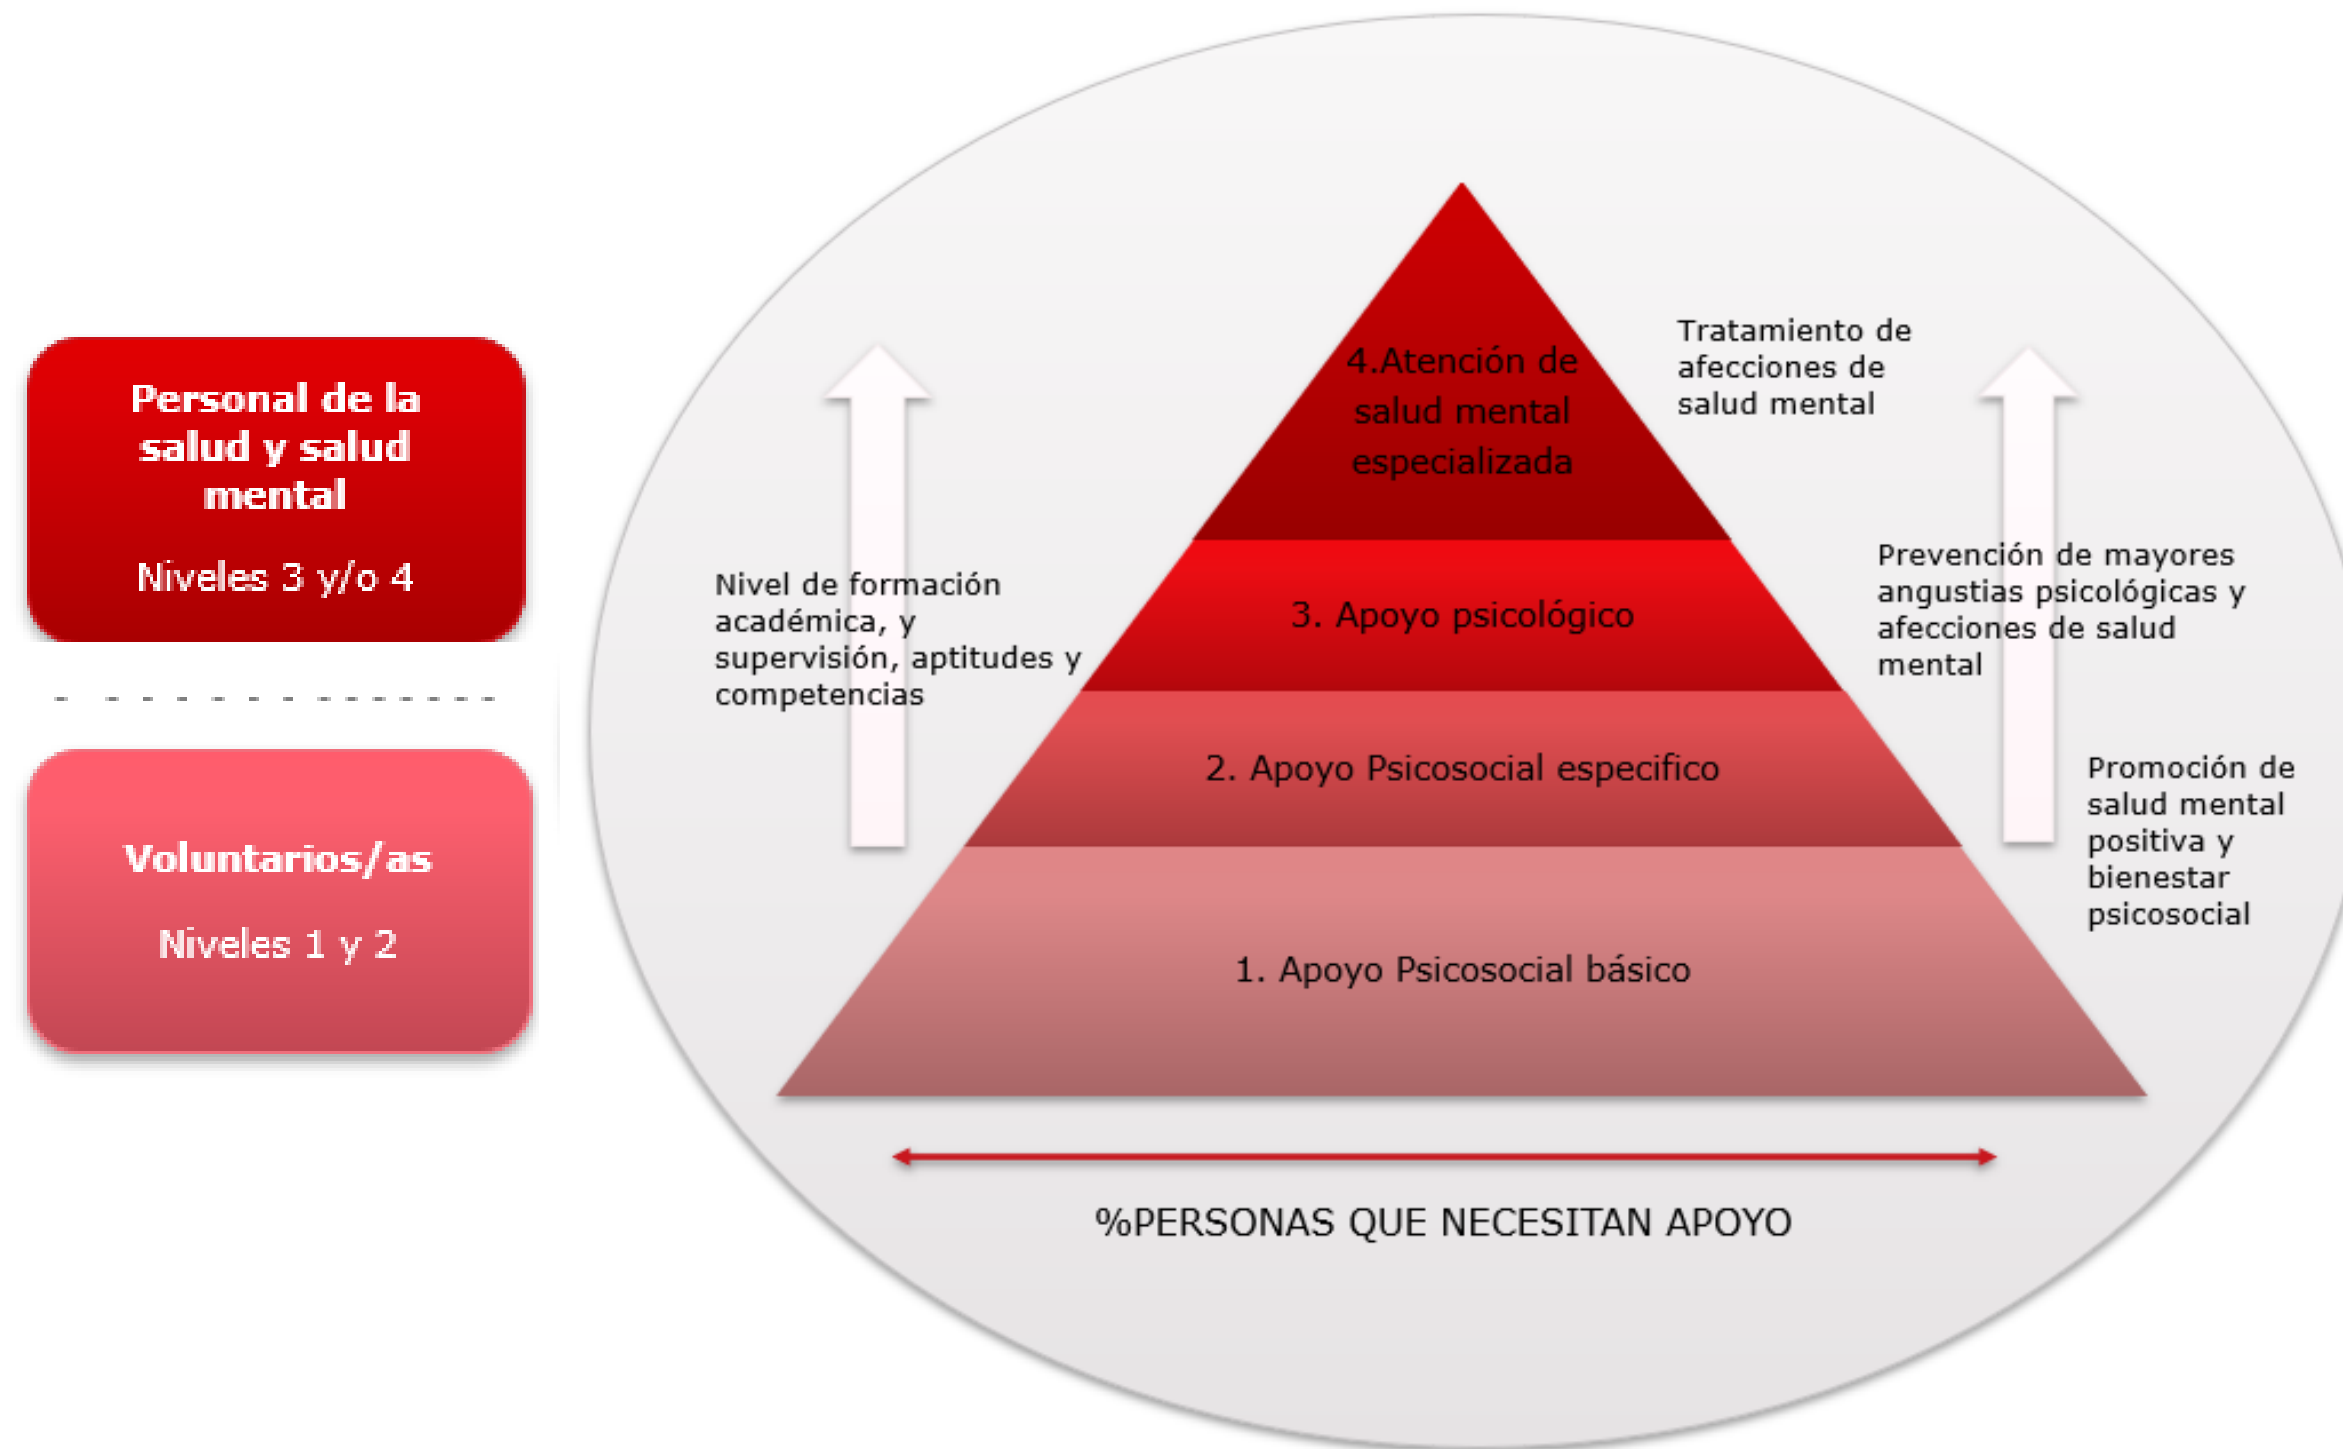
Personal de la salud y salud mental

Niveles 3 y/o 4

Voluntarios/as

Niveles 1 y 2

Nivel de formación académica, y supervisión, aptitudes y competencias

4.Atención de salud mental especializada

3. Apoyo psicológico

2. Apoyo Psicosocial especifico

1. Apoyo Psicosocial básico

Tratamiento de afecciones de salud mental

Prevención de mayores angustias psicológicas y afecciones de salud mental

Promoción de salud mental positiva y bienestar psicosocial

%PERSONAS QUE NECESITAN APOYO